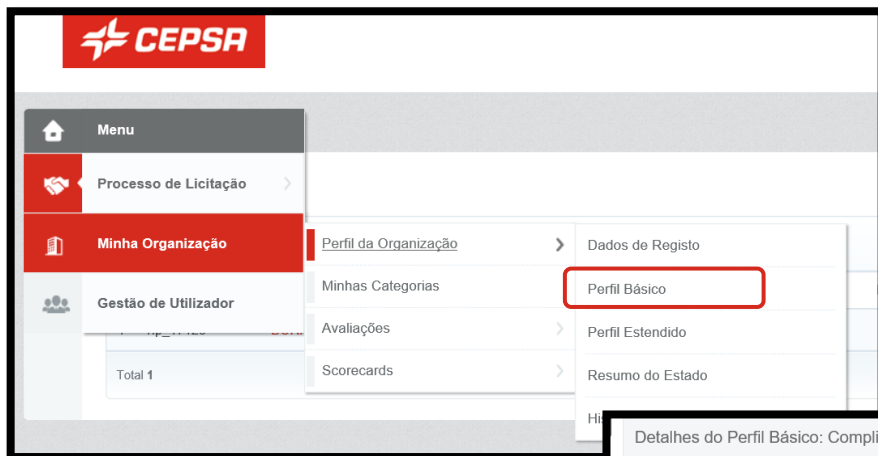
CEPSA

Menu

Processo de Licitação

Minha Organização

Gestão de Utilizador

Perfil da Organização

Minhas Categorias

Avaliações

Scorecards

Dados de Registo

Perfil Básico

Perfil Estendido

Resumo do Estado

Hi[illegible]

Total 1

Detalhes do Perfil Básico: Compl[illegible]